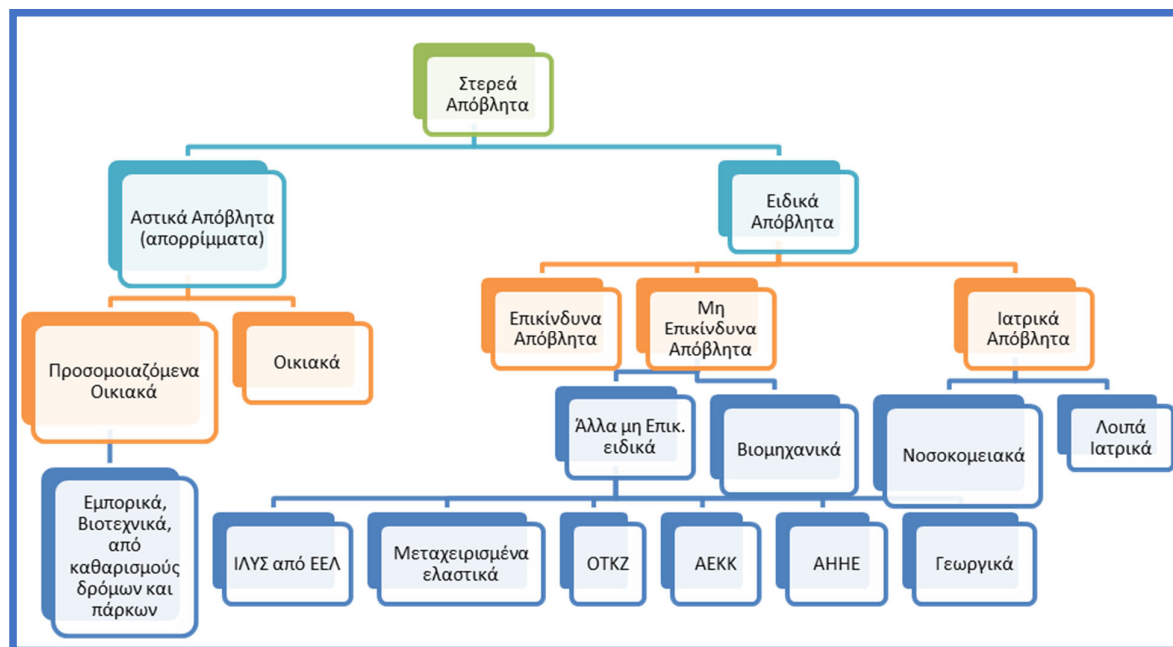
Στερεά Απόβλητα

Αστικά Απόβλητα (απορρίμματα)

Ειδικά Απόβλητα

Προσομοιαζόμενα Οικιακά

Οικιακά

Επικίνδυνα Απόβλητα

Μη Επικίνδυνα Απόβλητα

Ιατρικά Απόβλητα

Εμπορικά, Βιοτεχνικά, από καθαρισμούς δρόμων και πάρκων

Άλλα μη Επικ. ειδικά

Βιομηχανικά

Νοσοκομειακά

Λοιπά Ιατρικά

ΙΛΥΣ από ΕΕΛ

Μεταχειρισμένα ελαστικά

ΟΤΚΖ

ΑΕΚΚ

ΑΗΗΕ

Γεωργικά